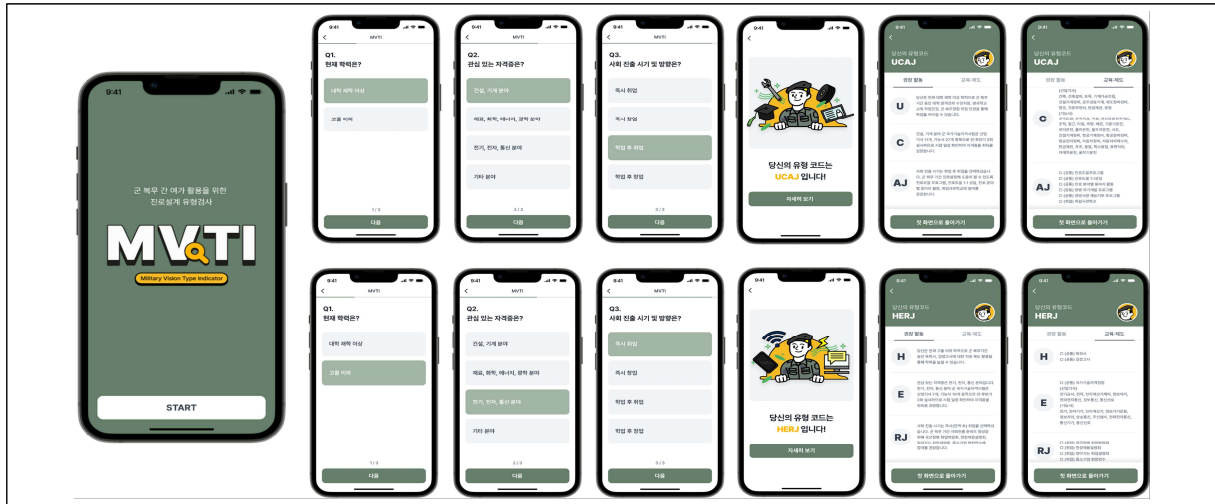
9:41

군 복무 간 여가 활용을 위한
진로설계 유형검사

MVTI

Military Vision Type Indicator

START

9:41
MVTI
Q1.
현재 학력은?
대학 재학 이상
고졸 이하
1 / 3
다음

9:41
MVTI
Q2.
관심 있는 자격증은?
건설, 기계 분야
재료, 화학, 에너지, 광학 분야
전기, 전자, 통신 분야
기타 분야
2 / 3
다음

9:41
MVTI
Q3.
사회 진출 시기 및 방향은?
즉시 취업
즉시 창업
학업 후 취업
학업 후 창업
3 / 3
다음

9:41
당신의 유형 코드는
UCAJ 입니다!
자세히 보기

9:41
당신의 유형코드
UCAJ
권장 활동
교육·제도
U
C
AJ
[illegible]
첫 화면으로 돌아가기

9:41
당신의 유형코드
UCAJ
권장 활동
교육·제도
C
AJ
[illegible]
첫 화면으로 돌아가기

9:41
MVTI
Q1.
현재 학력은?
대학 재학 이상
고졸 이하
1 / 3
다음

9:41
MVTI
Q2.
관심 있는 자격증은?
건설, 기계 분야
재료, 화학, 에너지, 광학 분야
전기, 전자, 통신 분야
기타 분야
2 / 3
다음

9:41
MVTI
Q3.
사회 진출 시기 및 방향은?
즉시 취업
즉시 창업
학업 후 취업
학업 후 창업
3 / 3
다음

9:41
당신의 유형 코드는
HERJ 입니다!
자세히 보기

9:41
당신의 유형코드
HERJ
권장 활동
교육·제도
H
E
RJ
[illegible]
첫 화면으로 돌아가기

9:41
당신의 유형코드
HERJ
권장 활동
교육·제도
H
E
RJ
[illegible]
첫 화면으로 돌아가기